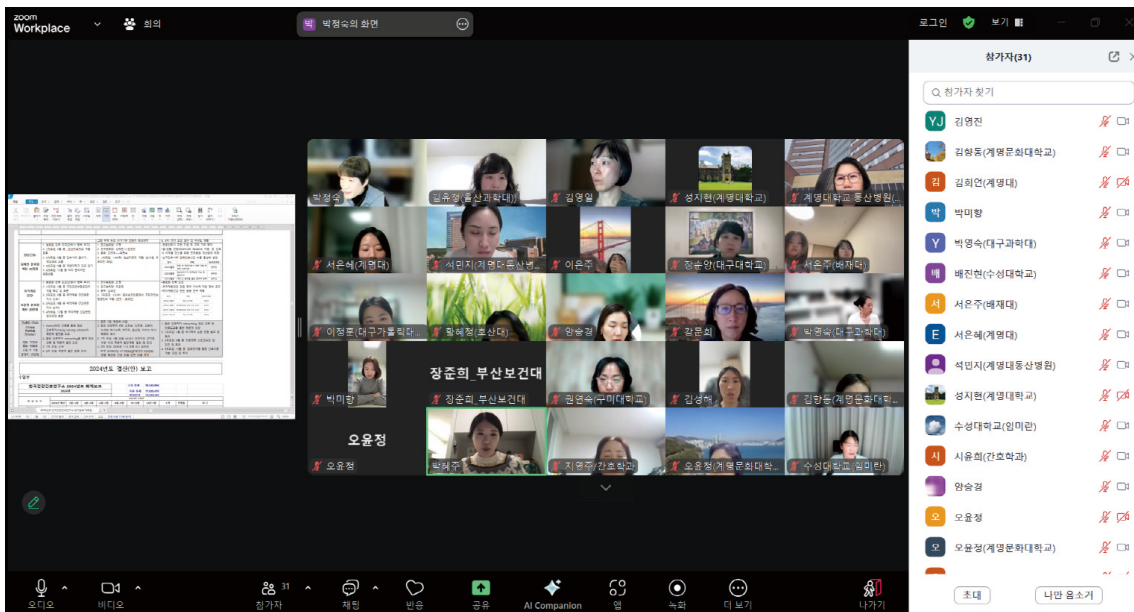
zoom Workplace
회의
박 박정숙의 화면
로그인 보기

참가자(31)
Q 참가자 찾기
YJ 김영진
김향동(계명문화대학교)
김 김희연(계명대)
박 박미향
Y 박영숙(대구과학대)
배 배진현(수성대학교)
서 서은주(배재대)
E 서은혜(계명대)
석민지(계명대동산병원)
성지현(계명대학교)
수성대학교(임미란)
시 시윤희(간호학과)
안승경
오 오윤정
오 오윤정(계명문화대학교)
초대 나만 음소거

박정숙
김유경(울산과학대)
김영임
성지현(계명대학교)
계명대학교 동산병원
서은혜(계명대)
석민지(계명대동산병...
이은주
장윤영(대구대학교)
서은주(배재대)
이정훈(대구가톨릭대...
황혜정(호산대)
안승경
강은희
박영숙(대구과학대)
박미향
장준희_부산보건대
장준희_부산보건대
권영숙(구미대학교)
김정해
김향동(계명문화대학...
오윤정
오윤정
박혜주
지영주(간호학과)
오윤정(계명문화대학...
수성대학교(임미란)

2024년도 결산(안) 보고
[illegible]

오디오 비디오 참가자 31 채팅 반응 공유 AI Companion 앱 녹화 더 보기 나가기